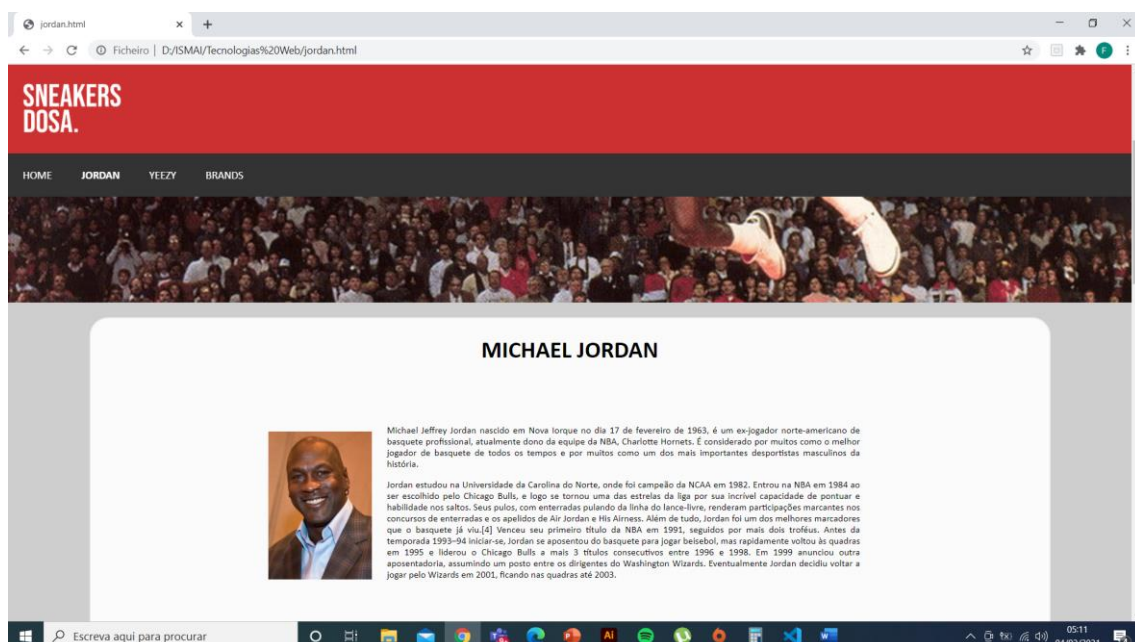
jordan.html × +

Ficheiro | D:/ISMAI/Tecnologias%20Web/jordan.html

SNEAKERS
DOSA.

HOME JORDAN YEEZY BRANDS

MICHAEL JORDAN

Michael Jeffrey Jordan nascido em Nova Iorque no dia 17 de fevereiro de 1963, é um ex-jogador norte-americano de basquete profissional, atualmente dono da equipe da NBA, Charlotte Hornets. É considerado por muitos como o melhor jogador de basquete de todos os tempos e por muitos como um dos mais importantes desportistas masculinos da história.

Jordan estudou na Universidade da Carolina do Norte, onde foi campeão da NCAA em 1982. Entrou na NBA em 1984 ao ser escolhido pelo Chicago Bulls, e logo se tornou uma das estrelas da liga por sua incrível capacidade de pontuar e habilidade nos saltos. Seus pulos, com enterradas pulando da linha do lance-livre, renderam participações marcantes nos concursos de enterradas e os apelidos de Air Jordan e His Airness. Além de tudo, Jordan foi um dos melhores marcadores que o basquete já viu.[4] Venceu seu primeiro título da NBA em 1991, seguidos por mais dois troféus. Antes da temporada 1993–94 iniciar-se, Jordan se aposentou do basquete para jogar beisebol, mas rapidamente voltou às quadras em 1995 e liderou o Chicago Bulls a mais 3 títulos consecutivos entre 1996 e 1998. Em 1999 anunciou outra aposentadoria, assumindo um posto entre os dirigentes do Washington Wizards. Eventualmente Jordan decidiu voltar a jogar pelo Wizards em 2001, ficando nas quadras até 2003.

Escreva aqui para procurar

05:11
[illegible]